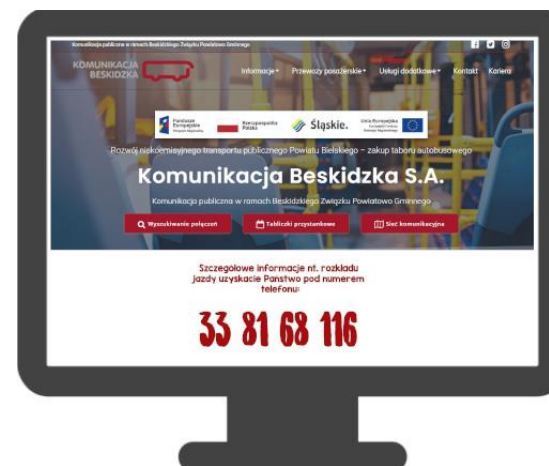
Komunikacja publiczna w ramach Beskidzkiego Związku Powiatowo Gminnego

KOMUNIKACJA BESKIDZKA

Informacje▾ Przewozy pozaszkolne▾ Usługi dodatkowe▾ Kontakt Kariera

Fundusze Europejskie Program Regionalny
Rzeczpospolita Polska
Śląskie.
Unia Europejska Europejski Fundusz Rozwoju Regionalnego

Rozwój niskoemisyjnego transportu publicznego Powiatu Bielskiego – zakup taboru autobusowego

Komunikacja Beskidzka S.A.

Komunikacja publiczna w ramach Beskidzkiego Związku Powiatowo Gminnego

Wyszukiwanie połączeń

Tabliczki przystankowe

Sieć komunikacyjna

Szczegółowe informacje nt. rozkładu jazdy uzyskacie Państwo pod numerem telefonu:

33 81 68 116